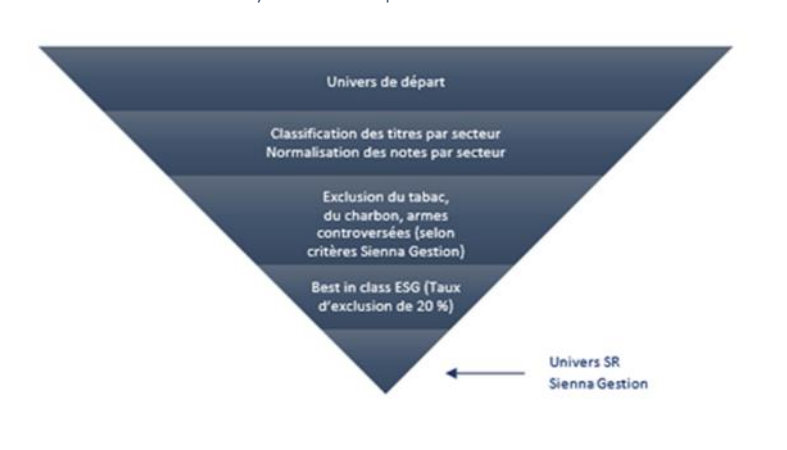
Univers de départ

Classification des titres par secteur
Normalisation des notes par secteur

Exclusion du tabac, du charbon, armes controversées (selon critères Sienna Gestion)

Best in class ESG (Taux d'exclusion de 20 %)

Univers SR
Sienna Gestion